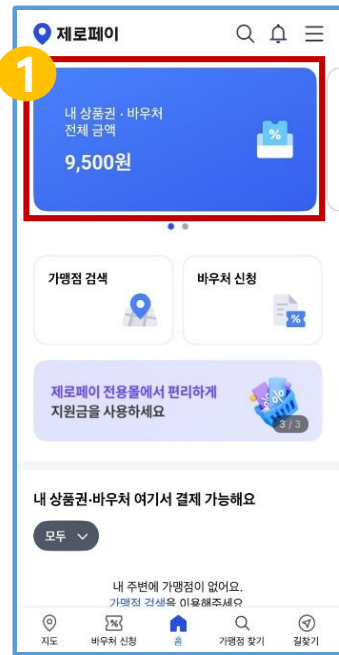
제로페이

1

내 상품권 · 바우처
전체 금액
9,500원

%

가맹점 검색

바우처 신청

%

제로페이 전용몰에서 편리하게
지원금을 사용하세요

3 / 3

내 상품권·바우처 여기서 결제 가능해요

모두

내 주변에 가맹점이 없어요.
가맹점 검색을 이용해주세요

지도
바우처 신청
홈
가맹점 찾기
길찾기